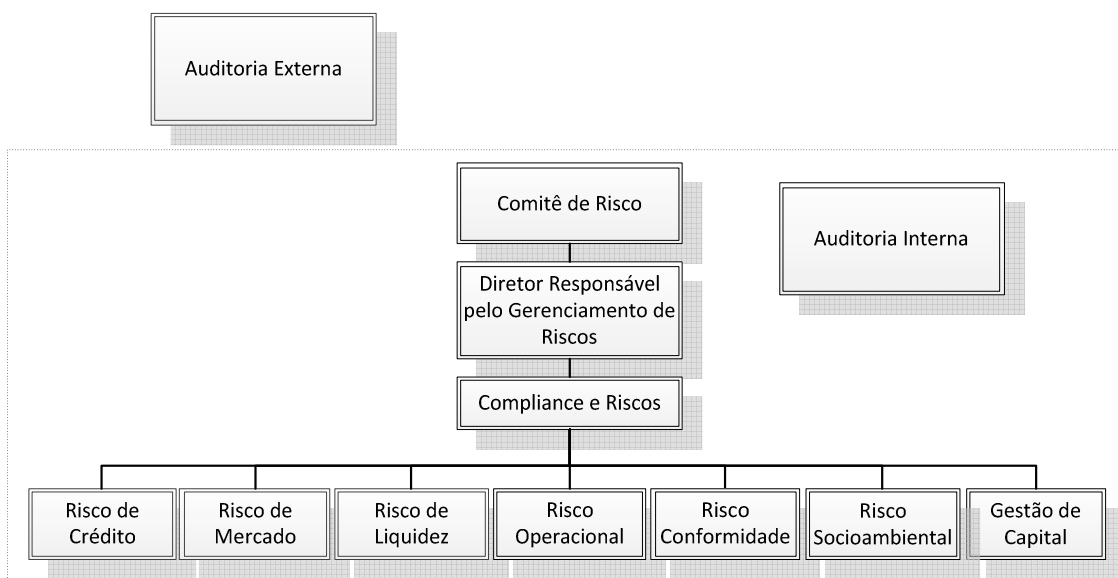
Auditoria Externa

Comitê de Risco

Auditoria Interna

Diretor Responsável pelo Gerenciamento de Riscos

Compliance e Riscos

Risco de Crédito

Risco de Mercado

Risco de Liquidez

Risco Operacional

Risco Conformidade

Risco Socioambiental

Gestão de Capital